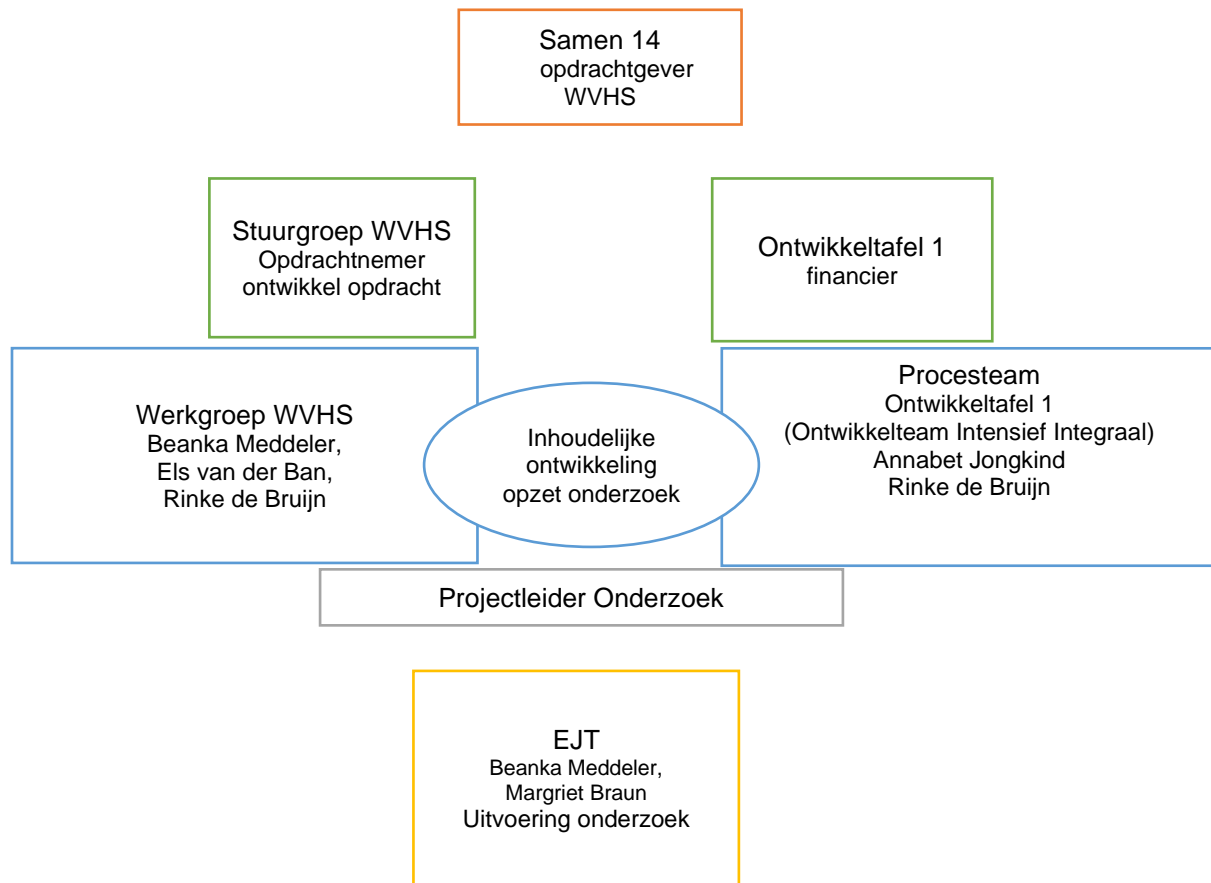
Samen 14
opdrachtgever
WVHS

Stuurgroep WVHS
Opdrachtnemer
ontwikkel opdracht

Ontwikkeltafel 1
financier

Werkgroep WVHS
Beanka Meddeler,
Els van der Ban,
Rinke de Bruijn

Inhoudelijke
ontwikkeling
opzet onderzoek

Procesteam
Ontwikkeltafel 1
(Ontwikkelteam Intensief Integraal)
Annabet Jongkind
Rinke de Bruijn

Projectleider Onderzoek

EJT
Beanka Meddeler,
Margriet Braun
Uitvoering onderzoek